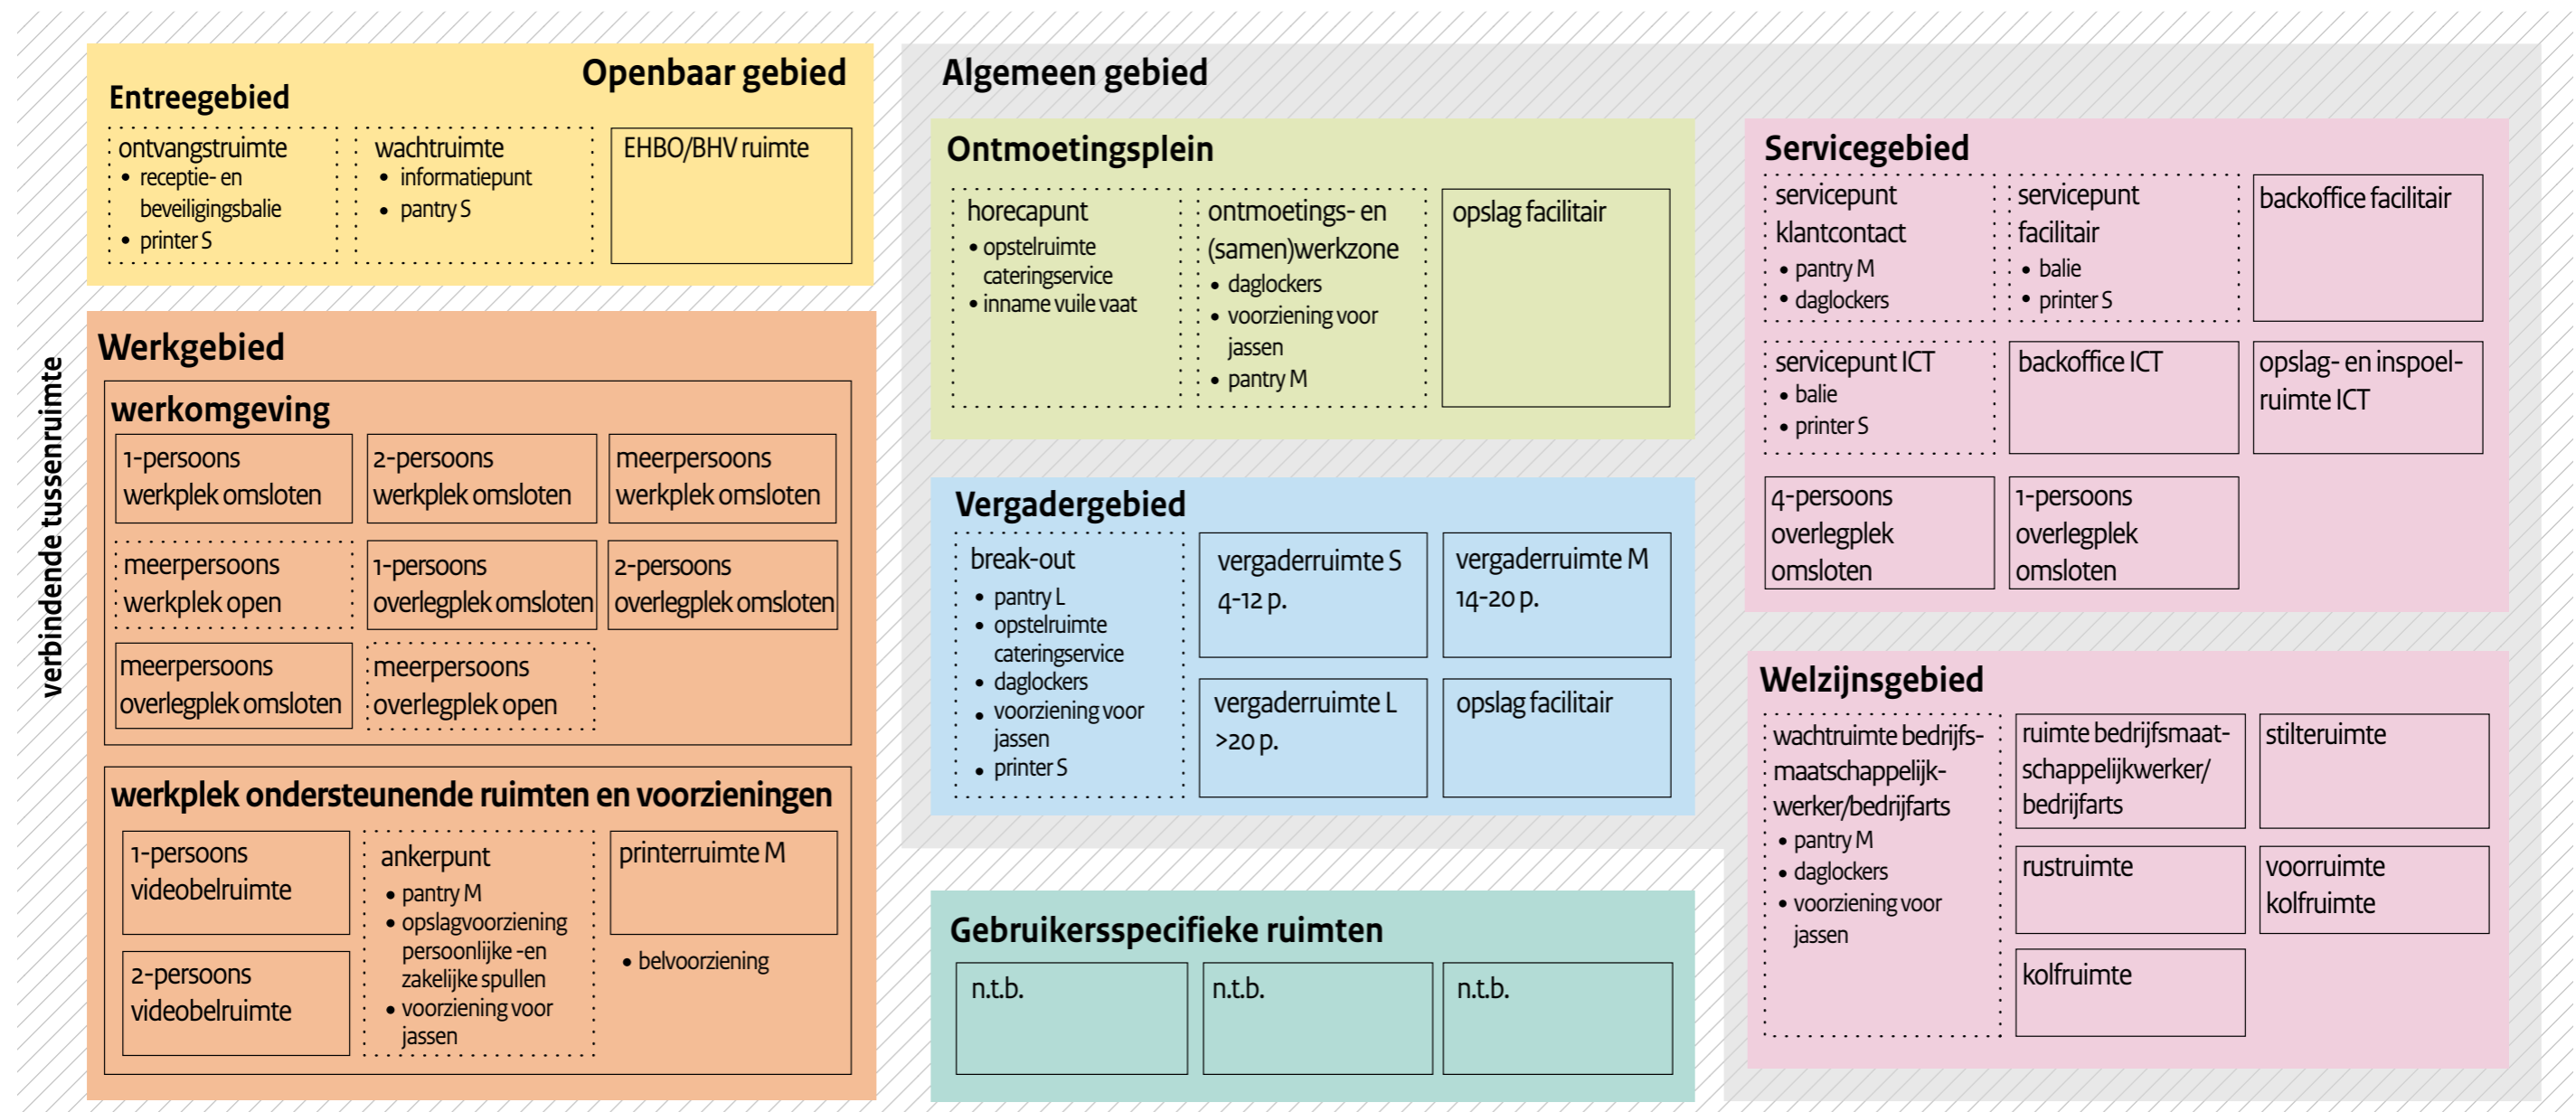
verbindende tussenruimte

Openbaar gebied

Entreegebied

ontvangstruimte
• receptie- en beveiligingsbalie
• printer S

wachtruimte
• informatiepunt
• pantry S

EHBO/BHV ruimte

Werkgebied

werkomgeving

1-persoons werkplek omsloten

2-persoons werkplek omsloten

meerpersoons werkplek omsloten

meerpersoons werkplek open

1-persoons overlegplek omsloten

2-persoons overlegplek omsloten

meerpersoons overlegplek omsloten

meerpersoons overlegplek open

werkplek ondersteunende ruimten en voorzieningen

1-persoons videobelruimte

2-persoons videobelruimte

ankerpunt
• pantry M
• opslagvoorziening persoonlijke -en zakelijke spullen
• voorziening voor jassen

printerruimte M

• belvoorziening

Algemeen gebied

Ontmoetingsplein

horecapunt
• opstelruimte cateringservice
• inname vuile vaat

ontmoetings- en (samen)werkzone
• daglockers
• voorziening voor jassen
• pantry M

opslag facilitair

Vergadergebied

break-out
• pantry L
• opstelruimte cateringservice
• daglockers
• voorziening voor jassen
• printer S

vergaderruimte S 4-12 p.

vergaderruimte M 14-20 p.

vergaderruimte L >20 p.

opslag facilitair

Gebruikersspecifieke ruimten

n.t.b.

n.t.b.

n.t.b.

Servicegebied

servicepunt klantcontact
• pantry M
• daglockers

servicepunt facilitair
• balie
• printer S

backoffice facilitair

servicepunt ICT
• balie
• printer S

backoffice ICT

opslag- en inspoelruimte ICT

4-persoons overlegplek omsloten

1-persoons overlegplek omsloten

Welzijnsgebied

wachtruimte bedrijfsmaatschappelijkwerker/bedrijfarts
• pantry M
• daglockers
• voorziening voor jassen

ruimte bedrijfsmaatschappelijkwerker/ bedrijfarts

stilteruimte

rustruimte

voorruimte kolfruimte

kolfruimte